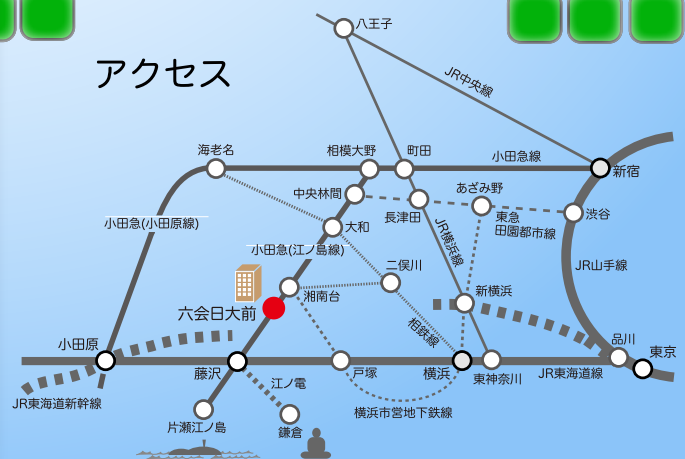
アクセス

八王子
JR中央線
海老名
相模大野
町田
小田急線
新宿
中央林間
あざみ野
長津田
渋谷
小田急(小田原線)
大和
東急
田園都市線
JR横浜線
小田急(江ノ島線)
二俣川
JR山手線
湘南台
新横浜
六会日大前
相鉄線
品川
小田原
東京
藤沢
戸塚
横浜
東神奈川
JR東海道線
江ノ電
JR東海道新幹線
片瀬江ノ島
鎌倉
横浜市営地下鉄線